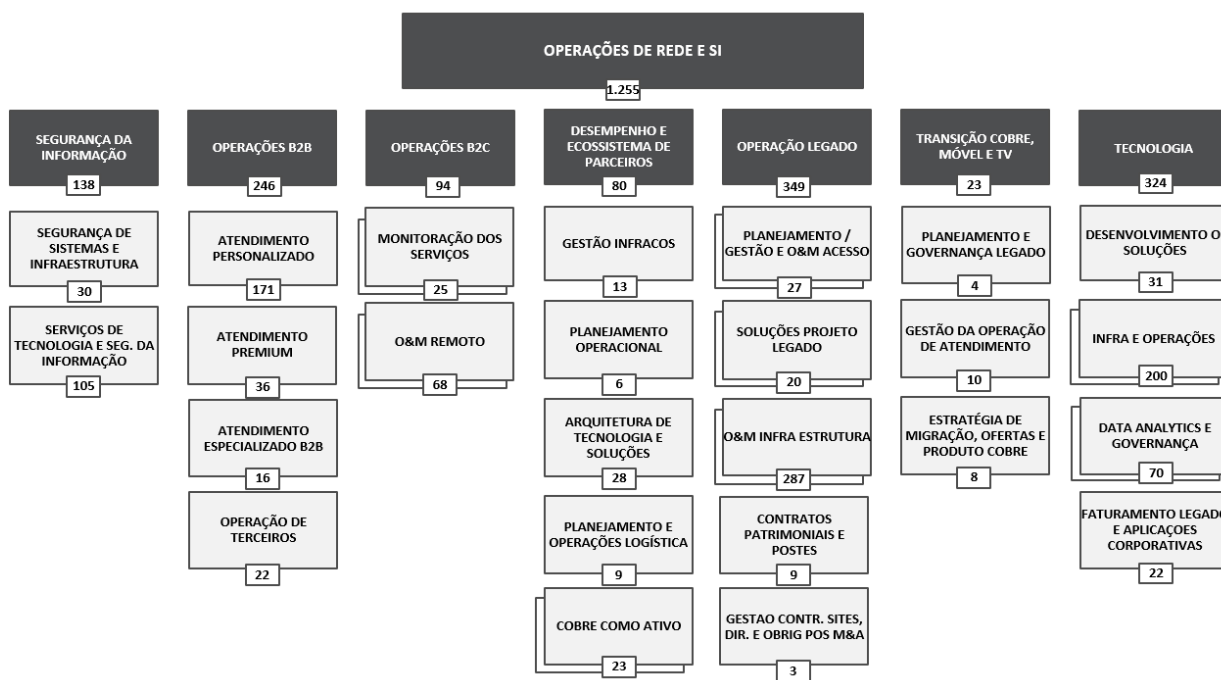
OPERAÇÕES DE REDE E SI
1.255

SEGURANÇA DA INFORMAÇÃO
138

SEGURANÇA DE SISTEMAS E INFRAESTRUTURA
30

SERVIÇOS DE TECNOLOGIA E SEG. DA INFORMAÇÃO
105

OPERAÇÕES B2B
246

ATENDIMENTO PERSONALIZADO
171

ATENDIMENTO PREMIUM
36

ATENDIMENTO ESPECIALIZADO B2B
16

OPERAÇÃO DE TERCEIROS
22

OPERAÇÕES B2C
94

MONITORAÇÃO DOS SERVIÇOS
25

O&M REMOTO
68

DESEMPENHO E ECOSSISTEMA DE PARCEIROS
80

GESTÃO INFRACOS
13

PLANEJAMENTO OPERACIONAL
6

ARQUITETURA DE TECNOLOGIA E SOLUÇÕES
28

PLANEJAMENTO E OPERAÇÕES LOGÍSTICA
9

COBRE COMO ATIVO
23

OPERAÇÃO LEGADO
349

PLANEJAMENTO / GESTÃO E O&M ACESSO
27

SOLUÇÕES PROJETO LEGADO
20

O&M INFRA ESTRUTURA
287

CONTRATOS PATRIMONIAIS E POSTES
9

GESTAO CONTR. SITES, DIR. E OBRIG POS M&A
3

TRANSIÇÃO COBRE, MÓVEL E TV
23

PLANEJAMENTO E GOVERNANÇA LEGADO
4

GESTÃO DA OPERAÇÃO DE ATENDIMENTO
10

ESTRATÉGIA DE MIGRAÇÃO, OFERTAS E PRODUTO COBRE
8

TECNOLOGIA
324

DESENVOLVIMENTO O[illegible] SOLUÇÕES
31

INFRA E OPERAÇÕES
200

DATA ANALYTICS E GOVERNANÇA
70

FATURAMENTO LEGAD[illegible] E APLICAÇOES CORPORATIVAS
22